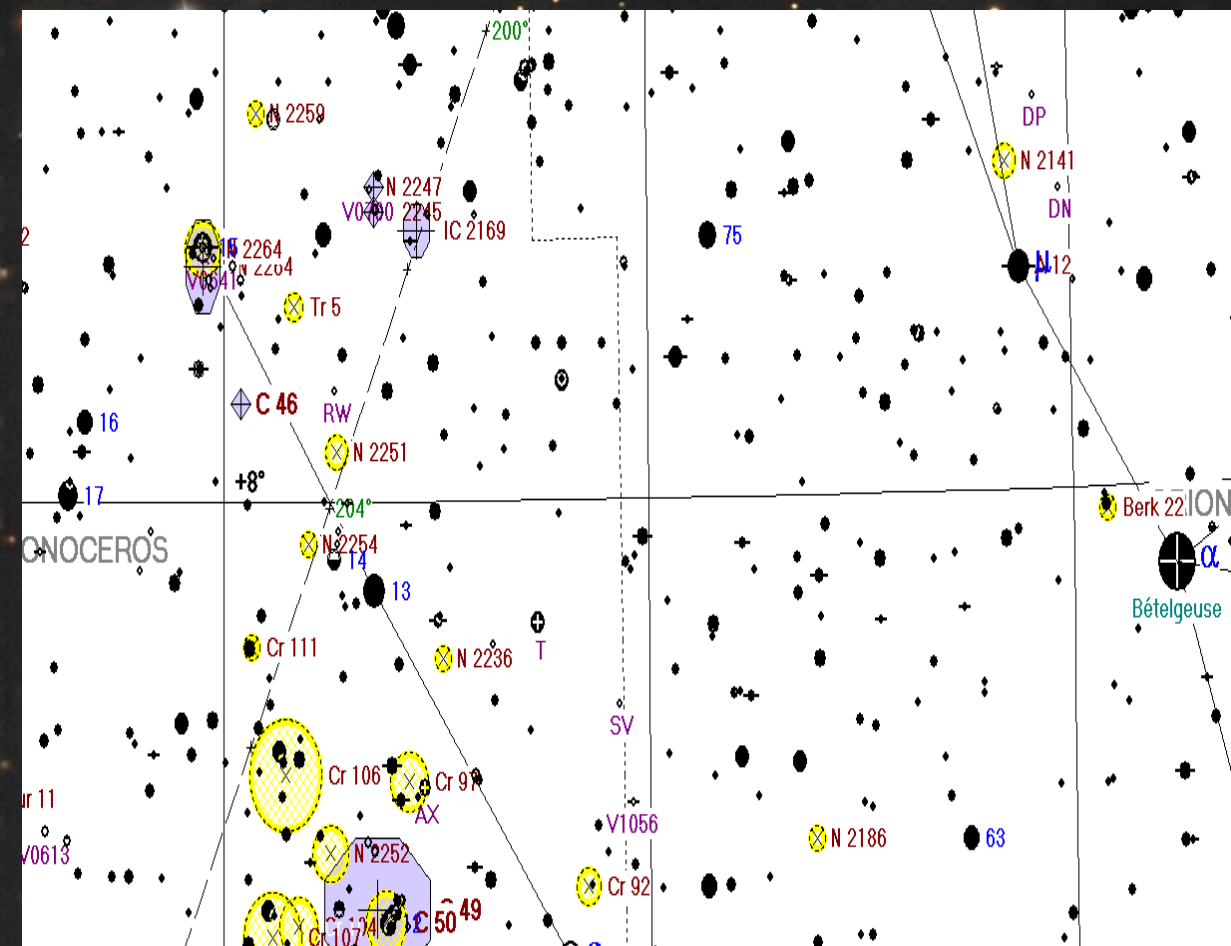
200°
N 2259
DP
N 2141
N 2247
V0700 2245
IC 2169
DN
2
15 2264
N 2264
V0641
75
μ
12
Tr 5
C 46
RW
16
N 2251
+8°
17
204°
Berk 22
ION
ONOCEROS
N 2254
14
α
13
Bételgeuse
Cr 111
N 2236
T
SV
Cr 106
Cr 97
ur 11
AX
V1056
N 2186
63
V0613
N 2252
Cr 92
C 50
49
Cr 107